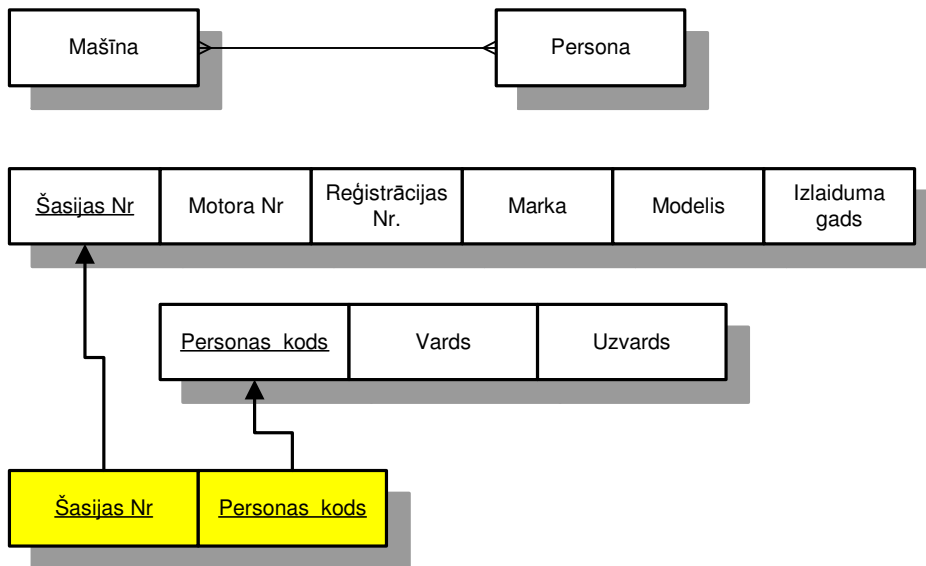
Mašīna

Persona

| Šasijas Nr | Motora Nr | Reģistrācijas Nr. | Marka | Modelis | Izlaiduma gads |
|---|---|---|---|---|---|

| Personas kods | Vards | Uzvards |
|---|---|---|

| Šasijas Nr | Personas kods |
|---|---|